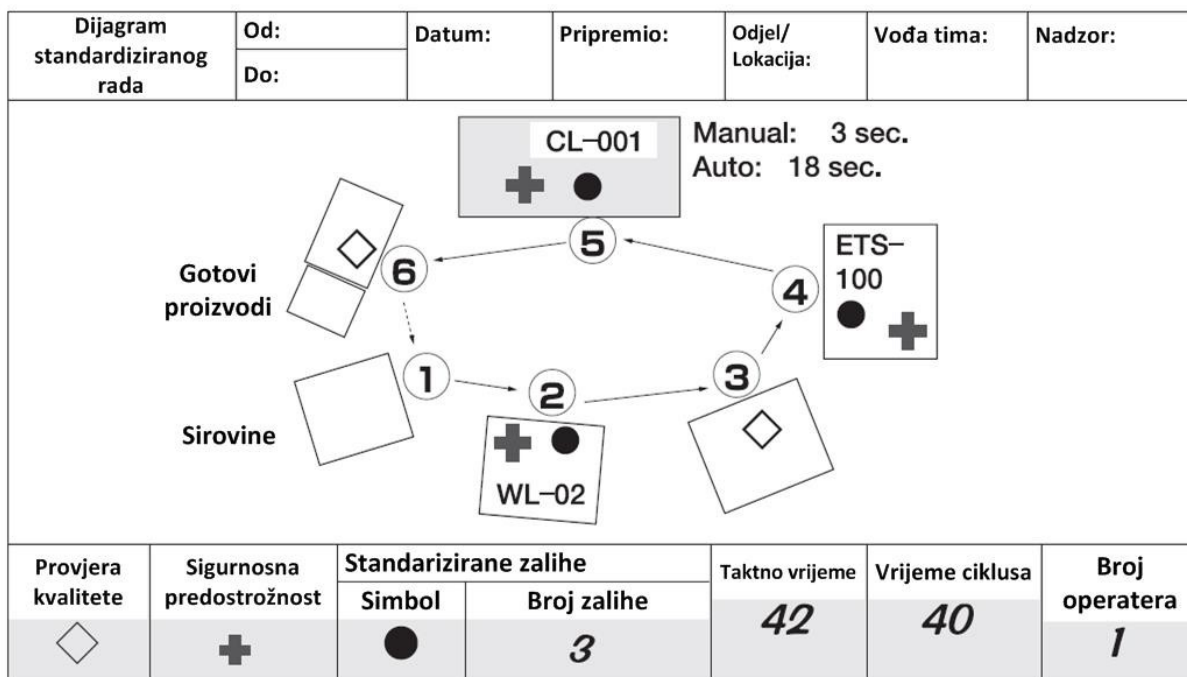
| Dijagram standardiziranog rada | Od: | Datum: | Pripremio: | Odjel/ Lokacija: | Vođa tima: | Nadzor: |
|---|---|---|---|---|---|---|
| | Do: | | | | | |

CL–001
Manual: 3 sec.
Auto: 18 sec.

5

ETS–100

4

6

Gotovi proizvodi

1

2

3

Sirovine

WL–02

| Provjera kvalitete | Sigurnosna predostrožnost | Standarizirane zalihe | | Taktno vrijeme | Vrijeme ciklusa | Broj operatera |
|---|---|---|---|---|---|---|
| | | Simbol | Broj zalihe | 42 | 40 | 1 |
| ◇ | ✚ | ● | 3 | | | |